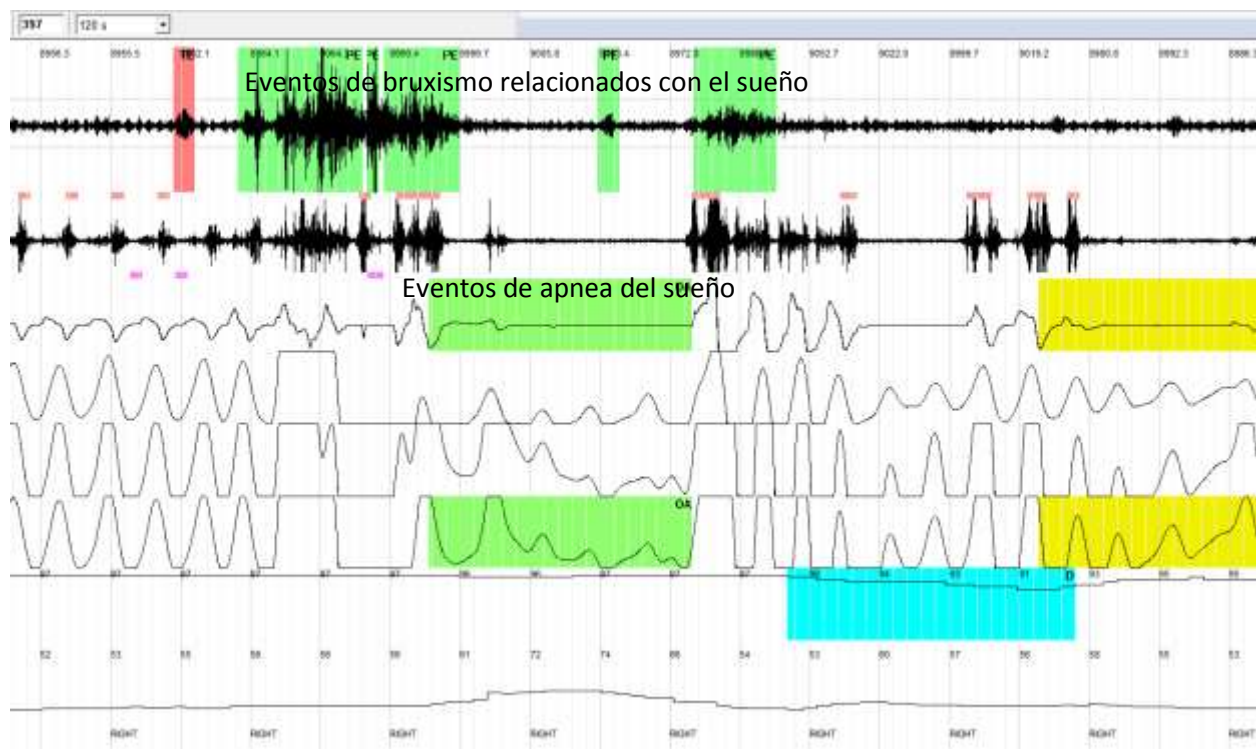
357 120 s

8956.3 8955.5 TE 8982.1 8984.1 PE PE 8980.4 PE 8980.7 9005.8 PE 8972.3 PE 9052.7 9022.0 8999.7 9018.2 8980.8 8992.3

Eventos de bruxismo relacionados con el sueño

Eventos de apnea del sueño

OA

97 97 97 97 97 97 96 96 97 97 97 96 96 95 91 D 93 95 95

52 53 55 58 58 59 61 72 74 66 54 53 60 57 56 58 58 53

RIGHT RIGHT RIGHT RIGHT RIGHT RIGHT RIGHT RIGHT RIGHT